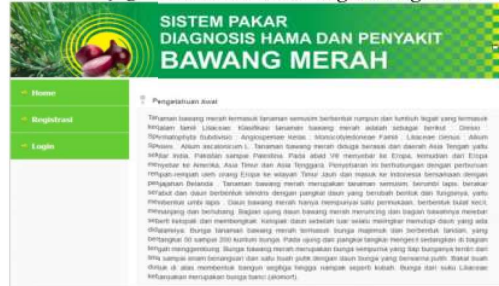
SISTEM PAKAR
DIAGNOSIS HAMA DAN PENYAKIT
BAWANG MERAH

Home

Registrasi

Login

Pengetahuan Awal

Tanaman bawang merah termasuk tanaman semusim berbentuk rumpun dan tumbuh tegak yang termasuk ke dalam famili Liliaceae. Klasifikasi tanaman bawang merah adalah sebagai berikut : Divisi : Spermatophyta Subdivisi : Angiospermae Kelas : Monocotyledoneae Famili : Liliaceae Genus : Allium Spesies : Allium ascalonicum L. Tanaman bawang merah diduga berasal dari daerah Asia Tengah yaitu sekitar India, Pakistan sampai Palestina. Pada abad VIII menyebar ke Eropa, kemudian dari Eropa menyebar ke Amerika, Asia Timur dan Asia Tenggara. Penyebaran ini berhubungan dengan perburuan rempah-rempah oleh orang Eropa ke wilayah Timur Jauh dan masuk ke Indonesia bersamaan dengan penjajahan Belanda. Tanaman bawang merah merupakan tanaman semusim, berumbi lapis, berakar serabut dan daun berbentuk silindris dengan pangkal daun yang berubah bentuk dan fungsinya, yaitu membentuk umbi lapis. Daun bawang merah hanya mempunyai satu permukaan, berbentuk bulat kecil, memanjang dan berlubang. Bagian ujung daun bawang merah meruncing dan bagian bawahnya melebar seperti kelopak dan membengkak. Kelopak daun sebelah luar selalu melingkar menutupi daun yang ada didalamnya. Bunga tanaman bawang merah termasuk bunga majemuk dan berbentuk bulat, yang berbangkai 50 sampai 200 kuntum bunga. Pada ujung dan pangkal tangkai mengecil sedangkan di bagian tengah menggembung. Bunga bawang merah merupakan bunga sempurna yang tiap bunganya terdiri dari lima sampai enam benangsari dan satu buah putik dengan daun bunga yang berwarna putih. Bakal buah duduk di atas membentuk bangun segitiga hingga nampak seperti kubah. Bunga dari suku Liliaceae kebanyakan merupakan bunga banci (aleman).